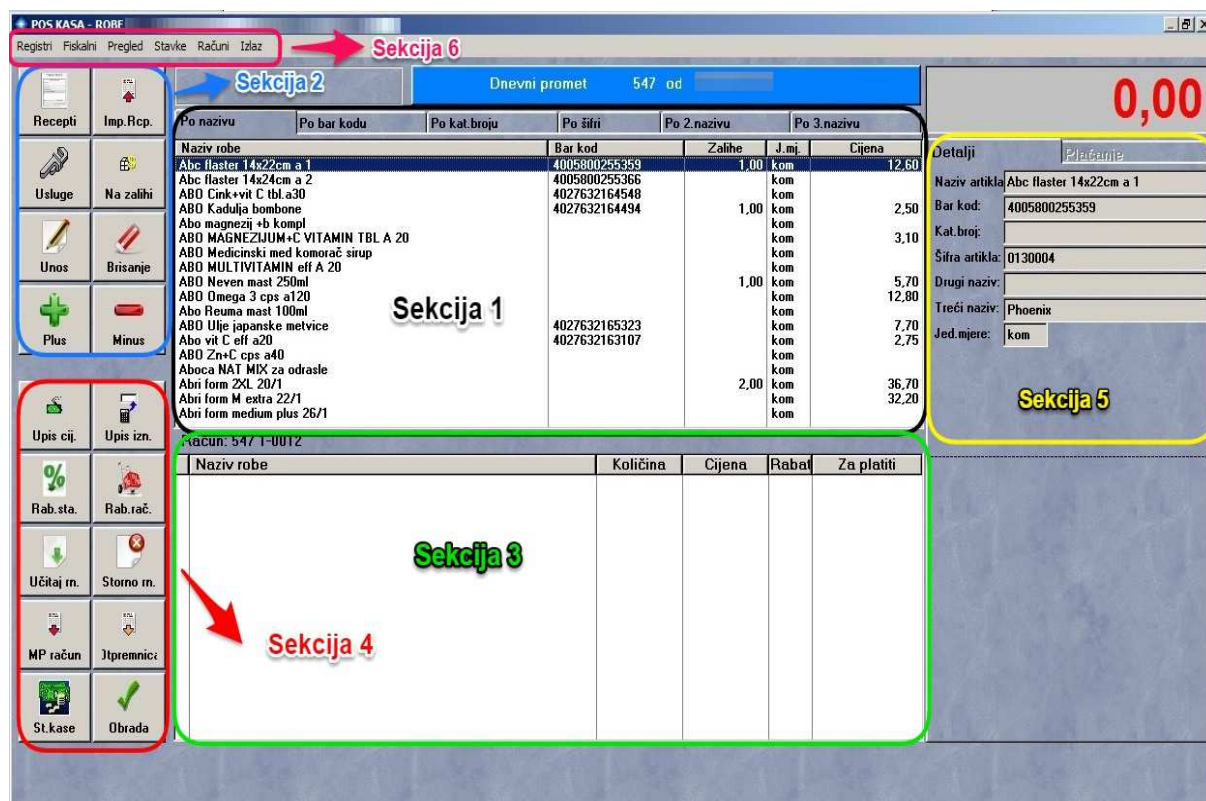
POS KASA - ROBE

Registri Fiskalni Pregled Stavke Računi Izlaz

Sekcija 6

Sekcija 2

Dnevni promet 547 od

0,00

Recepti
Imp.Rcp.
Usluge
Na zalihi
Unos
Brisanje
Plus
Minus

Po nazivu | Po bar kodu | Po kat.broju | Po šifri | Po 2.nazivu | Po 3.nazivu

| Naziv robe | Bar kod | Zalihe | J.mj. | Cijena |
|---|---|---|---|---|
| Abc flaster 14x22cm a 1 | 4005800255359 | 1,00 | kom | 12,60 |
| Abc flaster 14x24cm a 2 | 4005800255366 | | kom | |
| ABO Cink+vit C tbl.a30 | 4027632164548 | | kom | |
| ABO Kadulja bombone | 4027632164494 | 1,00 | kom | 2,50 |
| Abo magnezij +b kompl | | | kom | |
| ABO MAGNEZIJUM+C VITAMIN TBL A 20 | | | kom | 3,10 |
| ABO Medicinski med komorač sirup | | | kom | |
| ABO MULTIVITAMIN eff A 20 | | | kom | |
| ABO Neven mast 250ml | | 1,00 | kom | 5,70 |
| ABO Omega 3 cps a120 | | | kom | 12,80 |
| Abo Reuma mast 100ml | | | kom | |
| ABO Ulje japanske metvice | 4027632165323 | | kom | 7,70 |
| Abo vit C eff a20 | 4027632163107 | | kom | 2,75 |
| ABO Zn+C cps a40 | | | kom | |
| Aboca NAT MIX za odrasle | | | kom | |
| Abri form 2XL 20/1 | | 2,00 | kom | 36,70 |
| Abri form M extra 22/1 | | | kom | 32,20 |
| Abri form medium plus 26/1 | | | kom | |

Sekcija 1

Detalji
Plaćanje
Naziv artikla Abc flaster 14x22cm a 1
Bar kod: 4005800255359
Kat.broj:
Šifra artikla: 0130004
Drugi naziv:
Treći naziv: Phoenix
Jed.mjere: kom

Sekcija 5

Upis cij.
Upis izn.
Rab.sta.
Rab.rač.
Učitaj rn.
Storno rn.
MP račun
Otpremnica
St.kase
Obrada

Račun: 547 1-0012

| Naziv robe | Količina | Cijena | Rabat | Za platiti |
|---|---|---|---|---|

Sekcija 3

Sekcija 4